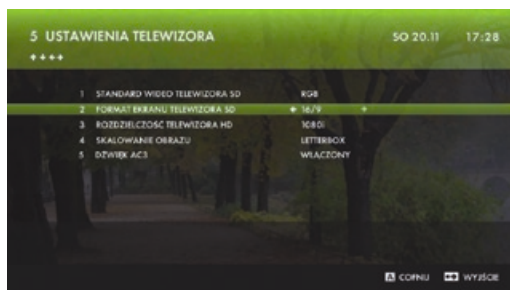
5 USTAWIENIA TELEWIZORA

SO 20.11 17:28

✦✦✦✦

| | | |
|---|---|---|
| 1 | STANDARD WIDEO TELEWIZORA SD | RGB |
| 2 | FORMAT EKRANU TELEWIZORA SD | ◂ 16/9 ▸ |
| 3 | ROZDZIELCZOŚĆ TELEWIZORA HD | 1080i |
| 4 | SKALOWANIE OBRAZU | LETTERBOX |
| 5 | DŹWIĘK AC3 | WŁĄCZONY |

COFNIJ WYJŚCIE